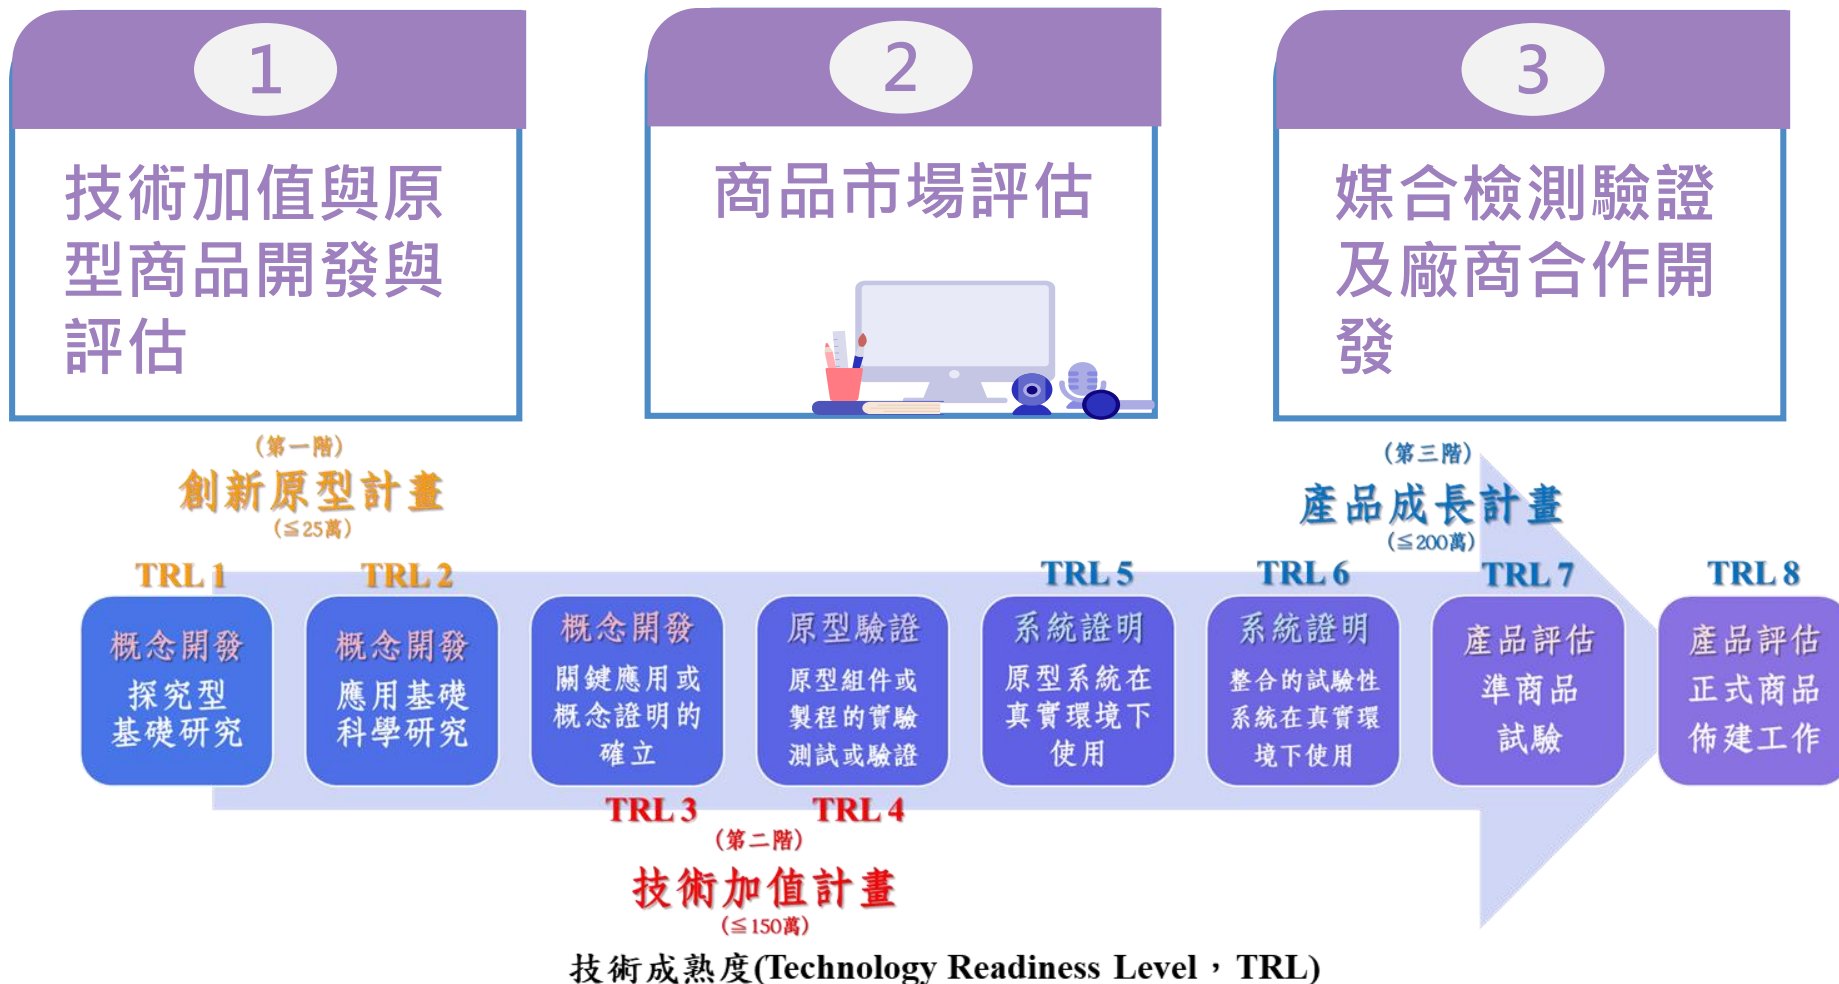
1

技術加值與原型商品開發與評估

2

商品市場評估

3

媒合檢測驗證及廠商合作開發

(第一階)
創新原型計畫
(≦25萬)

(第三階)
產品成長計畫
(≦200萬)

TRL 1
概念開發
探究型基礎研究

TRL 2
概念開發
應用基礎科學研究

概念開發
關鍵應用或概念證明的確立
TRL 3

原型驗證
原型組件或製程的實驗測試或驗證
TRL 4

TRL 5
系統證明
原型系統在真實環境下使用

TRL 6
系統證明
整合的試驗性系統在真實環境下使用

TRL 7
產品評估
準商品試驗

TRL 8
產品評估
正式商品佈建工作

(第二階)
技術加值計畫
(≦150萬)

技術成熟度(Technology Readiness Level，TRL)